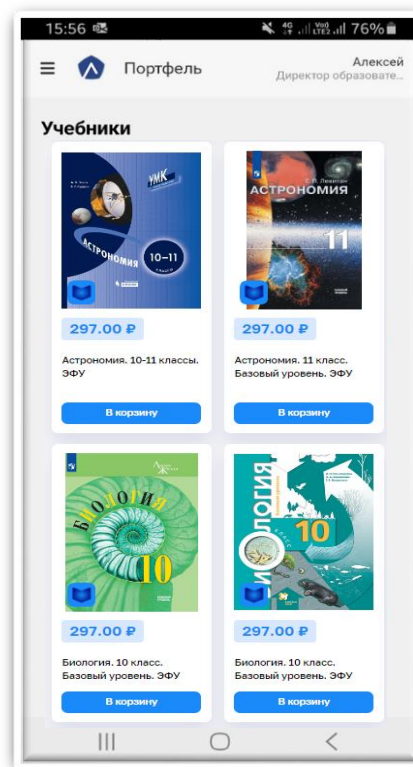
15:56 76%

Портфель

Алексей
Директор образовате...

Учебники

УМК
АСТРОНОМИЯ 10–11

297.00 ₽

Астрономия. 10-11 классы. ЭФУ

В корзину

Е. П. Левитан
АСТРОНОМИЯ
11

297.00 ₽

Астрономия. 11 класс. Базовый уровень. ЭФУ

В корзину

БИОЛОГИЯ
10

297.00 ₽

Биология. 10 класс. Базовый уровень. ЭФУ

В корзину

БИОЛОГИЯ
10

297.00 ₽

Биология. 10 класс. Базовый уровень. ЭФУ

В корзину